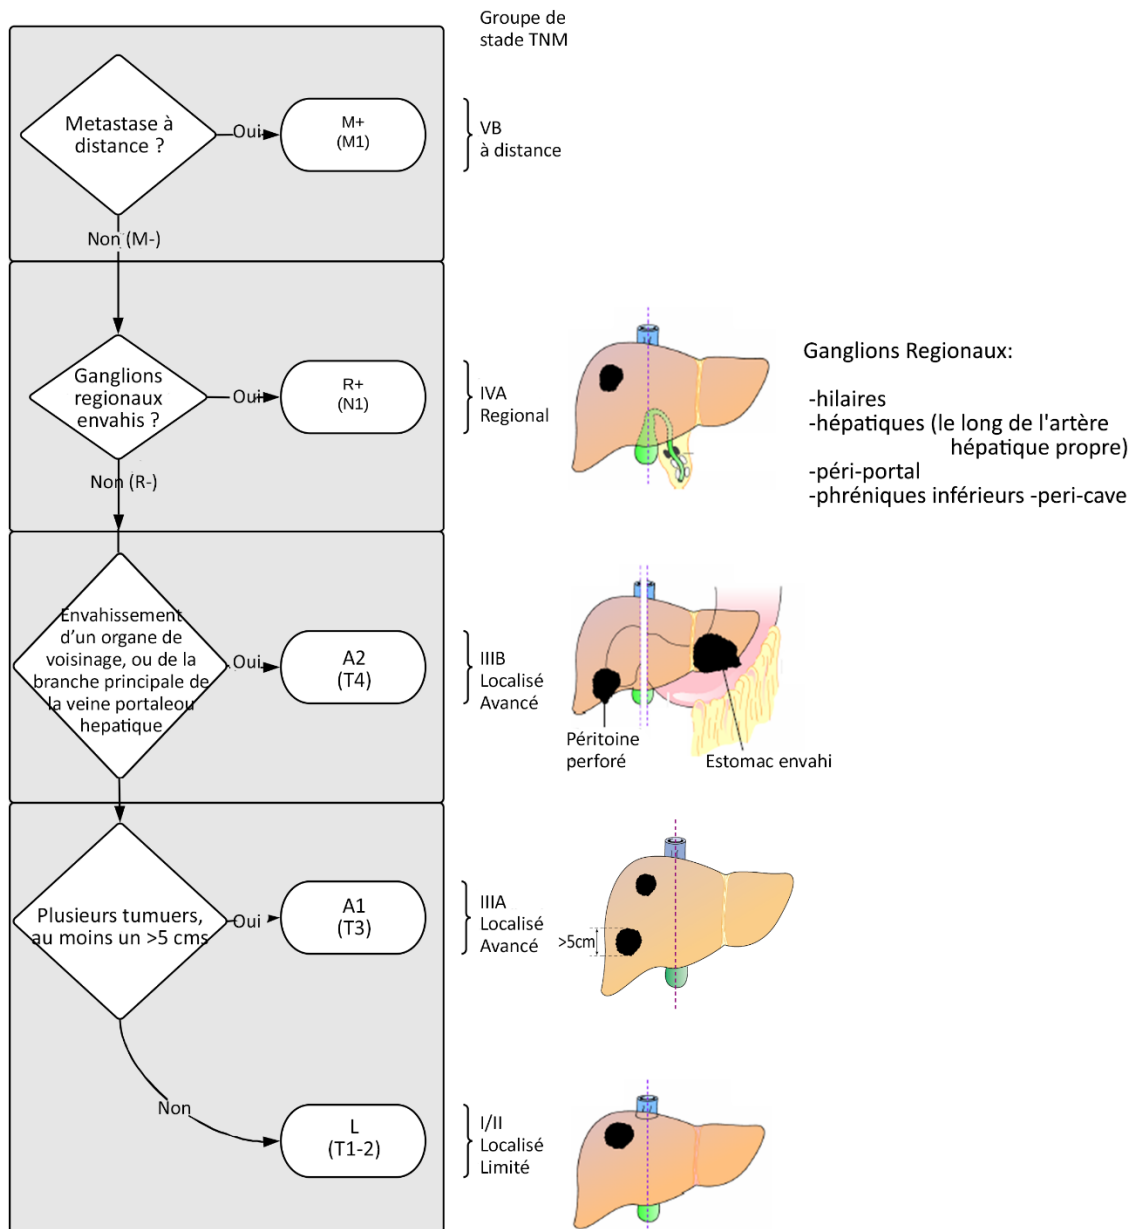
Groupe de stade TNM

Metastase à distance ?

Oui

M+ (M1)

VB à distance

Non (M-)

Ganglions regionaux envahis ?

Oui

R+ (N1)

IVA Regional

Ganglions Regionaux:

-hilaires
-hépatiques (le long de l'artère hépatique propre)
-péri-portal
-phréniques inférieurs -peri-cave

Non (R-)

Envahissement d'un organe de voisinage, ou de la branche principale de la veine portaleou hepatique

Oui

A2 (T4)

IIIB Localisé Avancé

Péritoine perforé

Estomac envahi

Plusieurs tumeurs, au moins un >5 cms

Oui

A1 (T3)

IIIA Localisé Avancé

>5cm

Non

L (T1-2)

I/II Localisé Limité